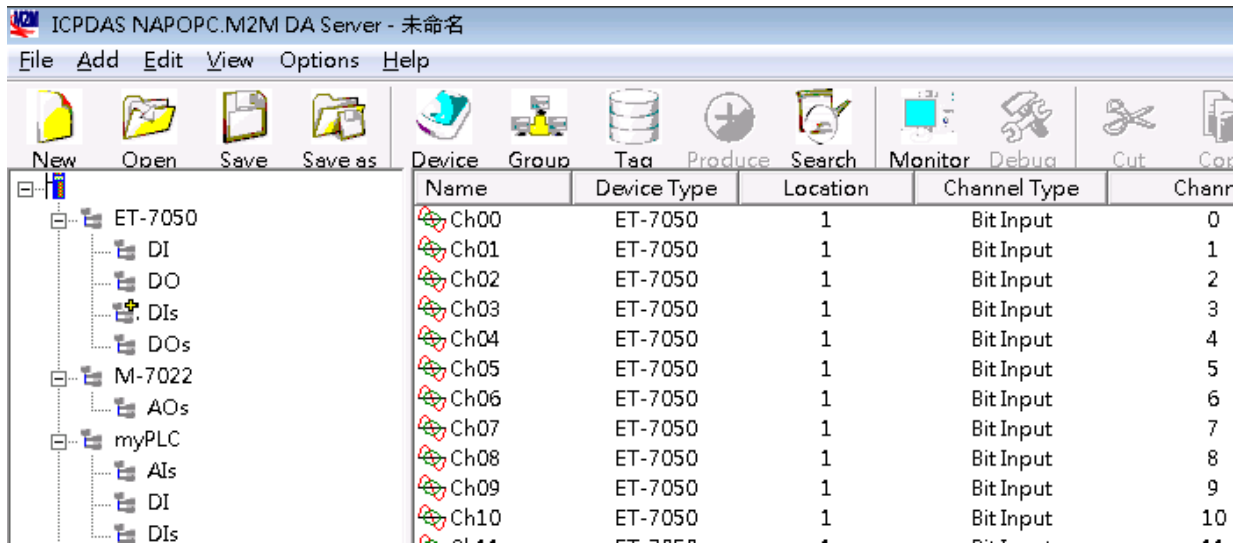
ICPDAS NAPOPC.M2M DA Server - 未命名

File Add Edit View Options Help

New Open Save Save as Device Group Tag Produce Search Monitor Debug Cut Co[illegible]

ET-7050
DI
DO
DIs
DOs
M-7022
AOs
myPLC
AIs
DI
DIs

| Name | Device Type | Location | Channel Type | Chann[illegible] |
|---|---|---|---|---|
| Ch00 | ET-7050 | 1 | Bit Input | 0 |
| Ch01 | ET-7050 | 1 | Bit Input | 1 |
| Ch02 | ET-7050 | 1 | Bit Input | 2 |
| Ch03 | ET-7050 | 1 | Bit Input | 3 |
| Ch04 | ET-7050 | 1 | Bit Input | 4 |
| Ch05 | ET-7050 | 1 | Bit Input | 5 |
| Ch06 | ET-7050 | 1 | Bit Input | 6 |
| Ch07 | ET-7050 | 1 | Bit Input | 7 |
| Ch08 | ET-7050 | 1 | Bit Input | 8 |
| Ch09 | ET-7050 | 1 | Bit Input | 9 |
| Ch10 | ET-7050 | 1 | Bit Input | 10 |
| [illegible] | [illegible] | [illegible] | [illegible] | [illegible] |